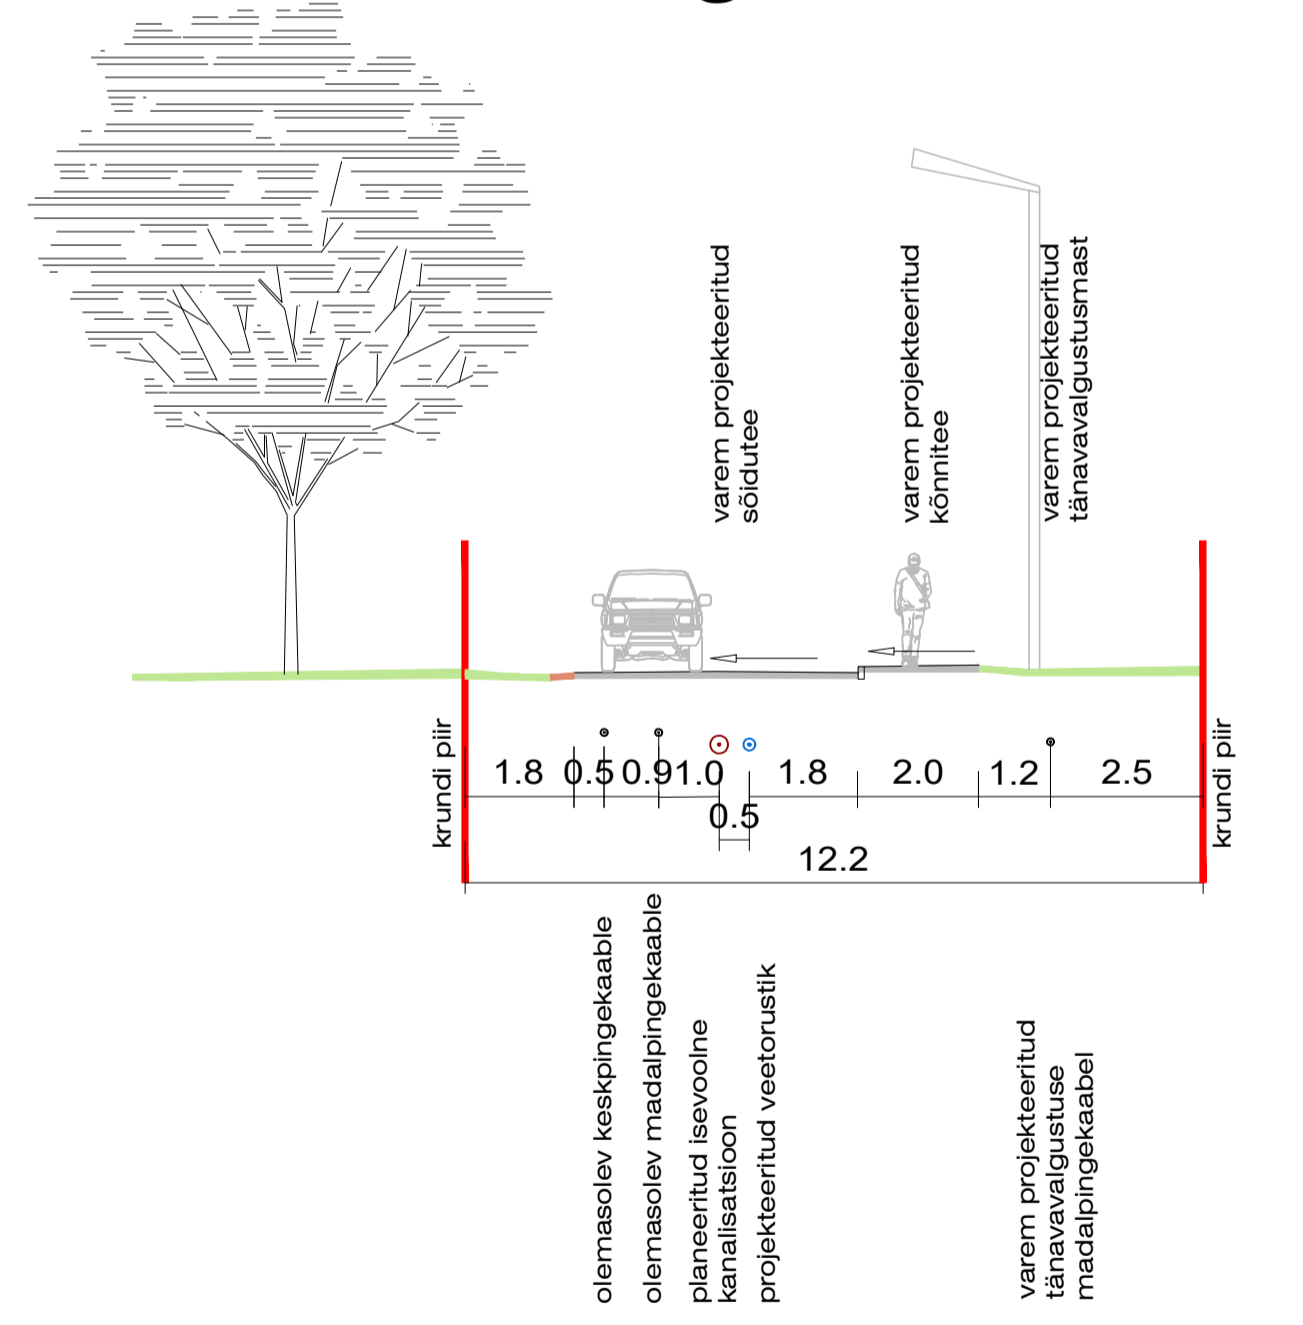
varem projekteeritud sõidutee

varem projekteeritud kõnnitee

varem projekteeritud tänavavalgustusmast

krundi piir

1.8 0.5 0.9 1.0 1.8 2.0 1.2 2.5

0.5

12.2

krundi piir

olemasolev keskpingekaable

olemasolev madalpingekaable

planeeritud isevoolne kanalisatsioon

projekteeritud veetorustik

varem projekteeritud tänavavalgustuse madalpingekaabel